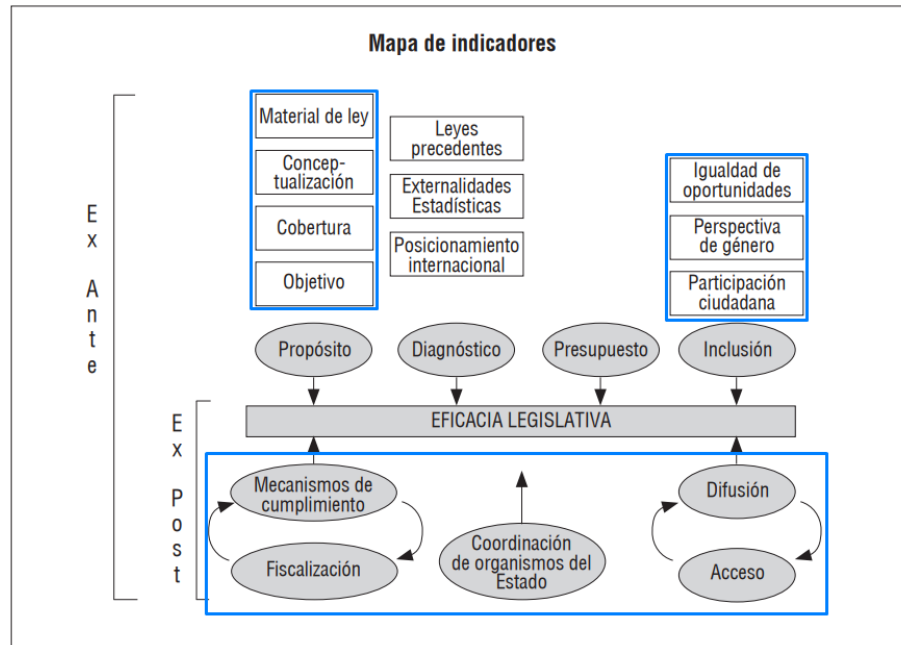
Mapa de indicadores

Ex Ante

Material de ley

Conceptualización

Cobertura

Objetivo

Leyes precedentes

Externalidades Estadísticas

Posicionamiento internacional

Igualdad de oportunidades

Perspectiva de género

Participación ciudadana

Propósito

Diagnóstico

Presupuesto

Inclusión

Ex Post

EFICACIA LEGISLATIVA

Mecanismos de cumplimiento

Fiscalización

Coordinación de organismos del Estado

Difusión

Acceso